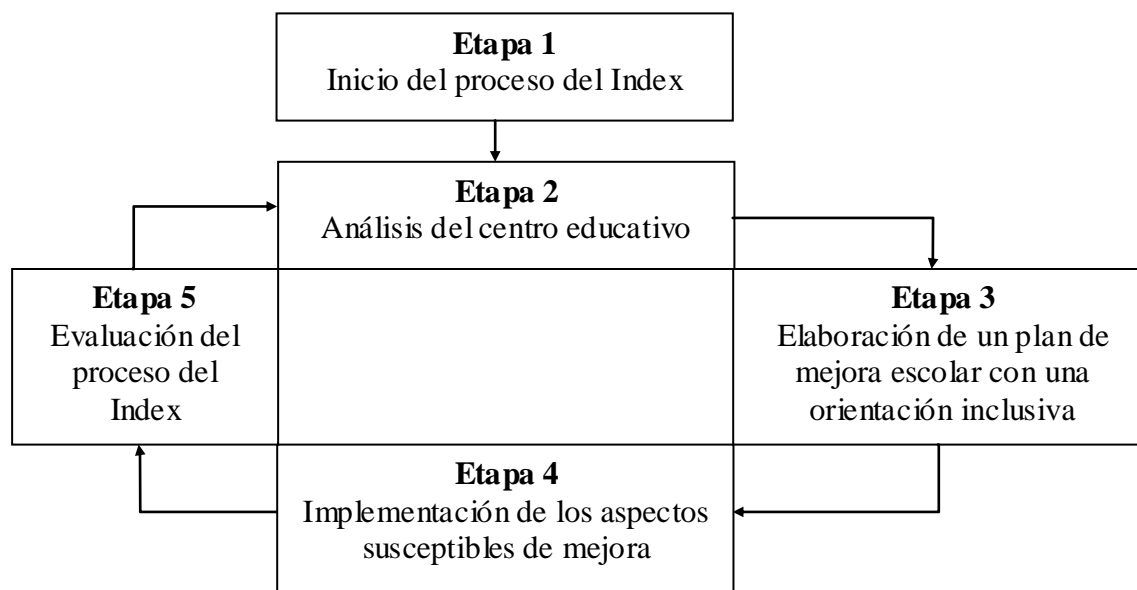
**Etapa 1**
Inicio del proceso del Index

**Etapa 2**
Análisis del centro educativo

**Etapa 5**
Evaluación del proceso del Index

**Etapa 3**
Elaboración de un plan de mejora escolar con una orientación inclusiva

**Etapa 4**
Implementación de los aspectos susceptibles de mejora